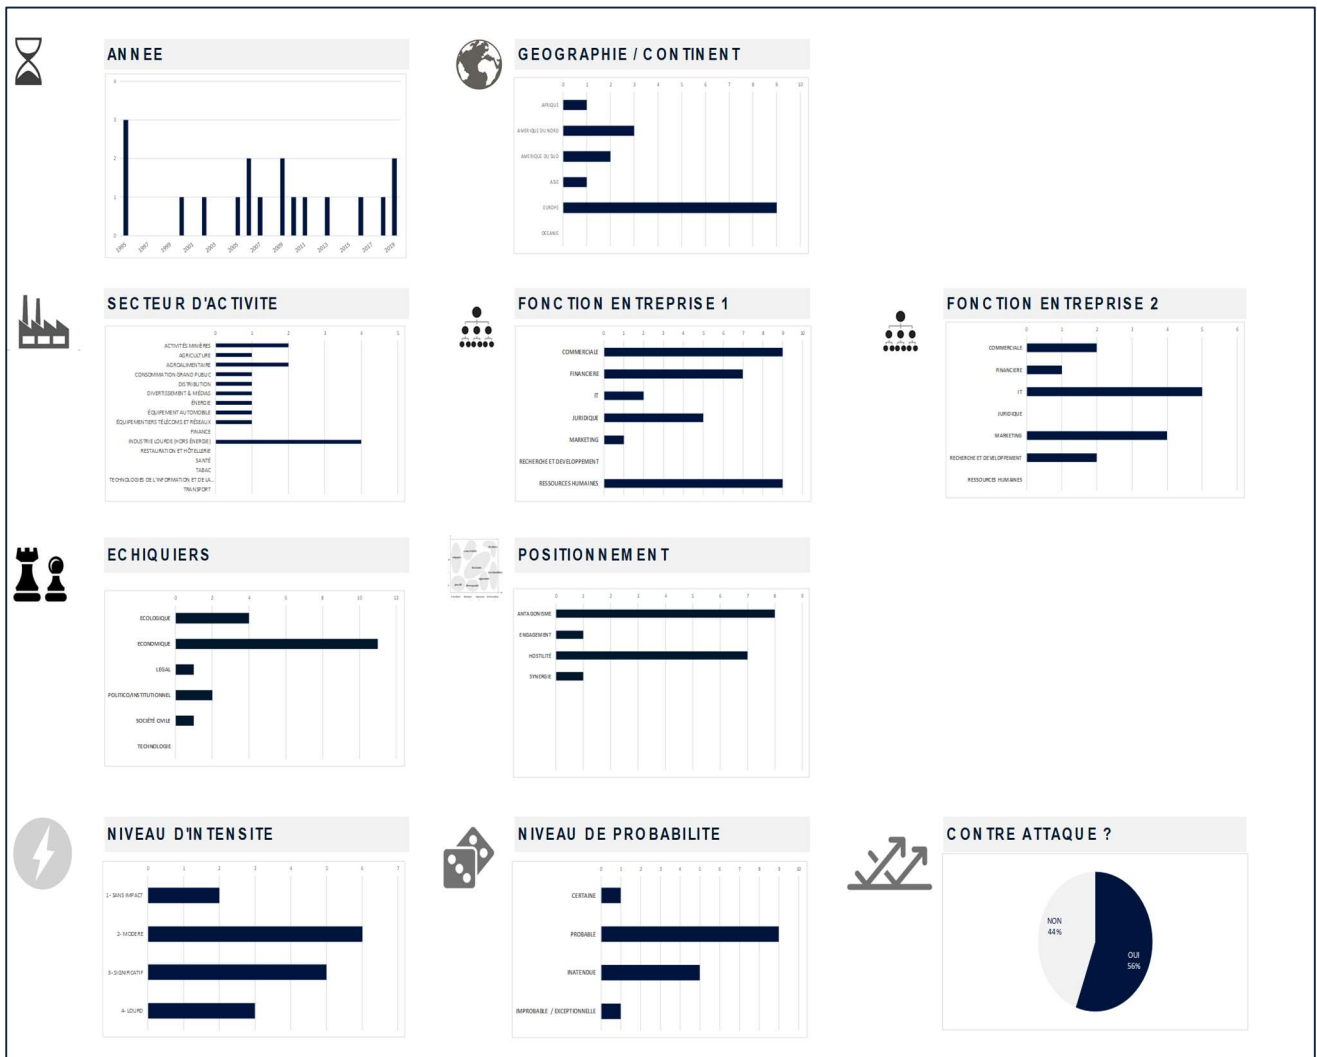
ANNEE

4
3
2
1
0

1995 1997 1999 2001 2003 2005 2007 2009 2011 2013 2015 2017 2019

GEOGRAPHIE / CONTINENT

0 1 2 3 4 5 6 7 8 9 10

AFRIQUE
AMERIQUE DU NORD
AMERIQUE DU SUD
ASIE
EUROPE
OCEANIE

SECTEUR D'ACTIVITE

0 1 2 3 4 5

ACTIVITÉS MINIÈRES
AGRICULTURE
AGROALIMENTAIRE
CONSOMMATION GRAND PUBLIC
DISTRIBUTION
DIVERTISSEMENT & MÉDIAS
ÉNERGIE
ÉQUIPEMENT AUTOMOBILE
ÉQUIPEMENTIERS TÉLÉCOMS ET RÉSEAUX
FINANCE
INDUSTRIE LOURDE (HORS ÉNERGIE)
RESTAURATION ET HÔTELLERIE
SANTÉ
TABAC
TECHNOLOGIES DE L'INFORMATION ET DE LA...
TRANSPORT

FONCTION ENTREPRISE 1

0 1 2 3 4 5 6 7 8 9 10

COMMERCIALE
FINANCIERE
IT
JURIDIQUE
MARKETING
RECHERCHE ET DEVELOPPEMENT
RESSOURCES HUMAINES

FONCTION ENTREPRISE 2

0 1 2 3 4 5 6

COMMERCIALE
FINANCIERE
IT
JURIDIQUE
MARKETING
RECHERCHE ET DEVELOPPEMENT
RESSOURCES HUMAINES

ECHIQUIERS

0 2 4 6 8 10 12

ECOLOGIQUE
ECONOMIQUE
LEGAL
POLITICO/INSTITUTIONNEL
SOCIÉTÉ CIVILE
TECHNOLOGIE

POSITIONNEMENT

0 1 2 3 4 5 6 7 8 9

ANTAGONISME
ENGAGEMENT
HOSTILITÉ
SYNERGIE

NIVEAU D'INTENSITE

0 1 2 3 4 5 6 7

1- SANS IMPACT
2- MODERE
3- SIGNIFICATIF
4- LOURD

NIVEAU DE PROBABILITE

0 1 2 3 4 5 6 7 8 9 10

CERTAINE
PROBABLE
INATENDUE
IMPROBABLE / EXCEPTIONNELLE

CONTRE ATTAQUE ?

NON
44%

OUI
56%